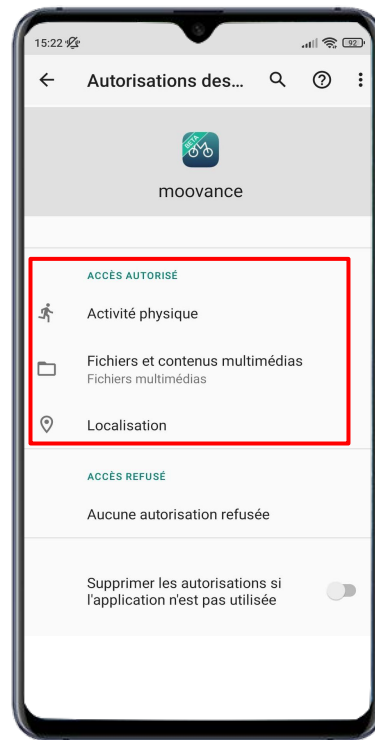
15:22

92

Autorisations des...

BETA

moovance

ACCÈS AUTORISÉ

Activité physique

Fichiers et contenus multimédias
Fichiers multimédias

Localisation

ACCÈS REFUSÉ

Aucune autorisation refusée

Supprimer les autorisations si l'application n'est pas utilisée